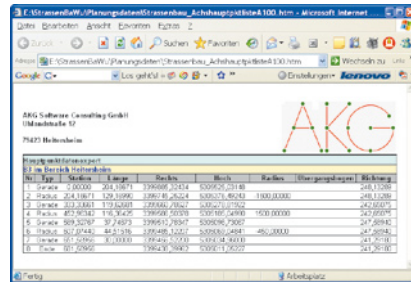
E:\StrassenBaW\Planungsdaten\Strassenbau_Achshauptpktliste4100.htm - Microsoft Internet

Datei Bearbeiten Ansicht Favoriten Extras ?

Zurück Suchen Favoriten

Adresse E:\StrassenBaW\Planungsdaten\Strassenbau_Achshauptpktliste4100.htm Wechseln zu

Google Los geht's! Einstellungen lenovo

AKG Software Consulting GmbH
Uhlandstraße 12

79423 Heitersheim

AKG

Hauptpunktfunktionsexport
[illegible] im Bereich Heitersheim

| Nr. | Typ | Station | Länge | Rechts | Hoch | Radius | Übergangsbogen | Richtung |
|---|---|---|---|---|---|---|---|---|
| 1 | Gerade | 0,00000 | 204,10671 | 3396985,22434 | 5309525,03148 | | | 248,13289 |
| 2 | Radius | 204,10671 | 129,15990 | 3396715,25324 | 5309376,49243 | 1500,00000 | | 248,13289 |
| 3 | Gerade | 333,33661 | 119,62681 | 3396560,78627 | 5309270,01952 | | | 242,65071 |
| 4 | Radius | 452,96342 | 116,30425 | 3396500,50378 | 5309185,54990 | 1500,00000 | | 242,65071 |
| 5 | Gerade | 569,32767 | 37,74973 | 3396512,76347 | 5309096,73087 | | | 247,58840 |
| 6 | Radius | 607,07440 | 44,51916 | 3396485,12227 | 5309060,04841 | -450,00000 | | 247,58840 |
| 7 | Gerade | 651,62356 | 0,00000 | 3396456,52233 | 5309038,96000 | | | 241,29180 |
| 8 | Ende | 651,62356 | | 3396430,29962 | 5309011,05227 | | | 241,29180 |

Fertig Arbeitsplatz